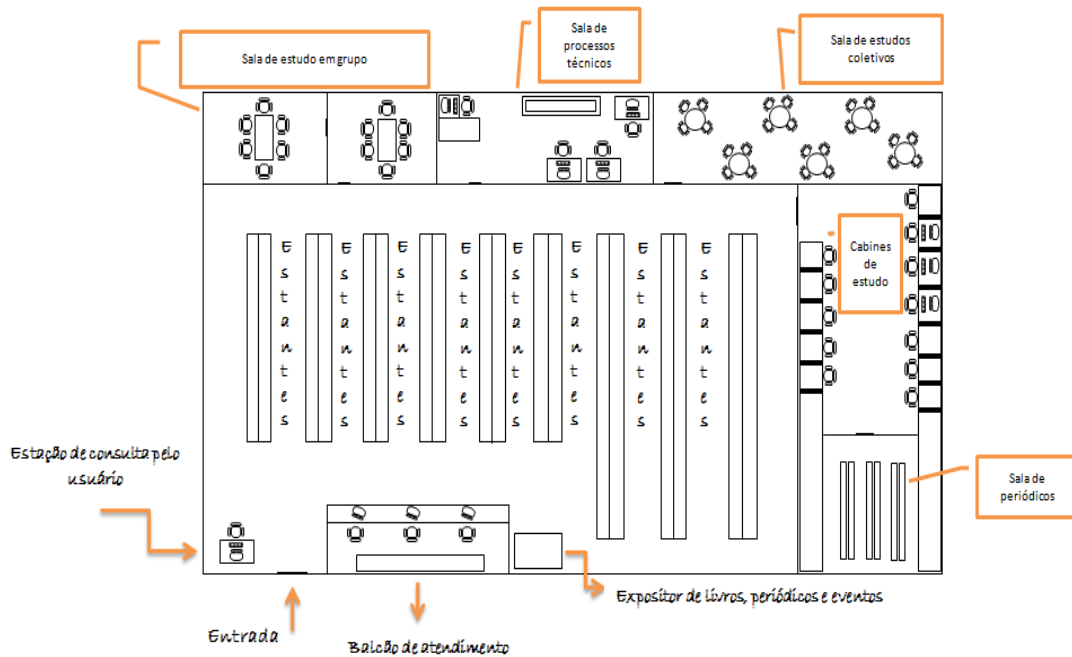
Sala de estudo em grupo

Sala de processos técnicos

Sala de estudos coletivos

Cabines de estudo

E s t a n t e s

E s t a n t e s

E s t a n t e s

E s t a n t e s

E s t a n t e s

E s t a n t e s

E s t a n t e s

E s t a n t e s

Estação de consulta pelo usuário

Sala de periódicos

Entrada

Balcão de atendimento

Expositor de livros, periódicos e eventos